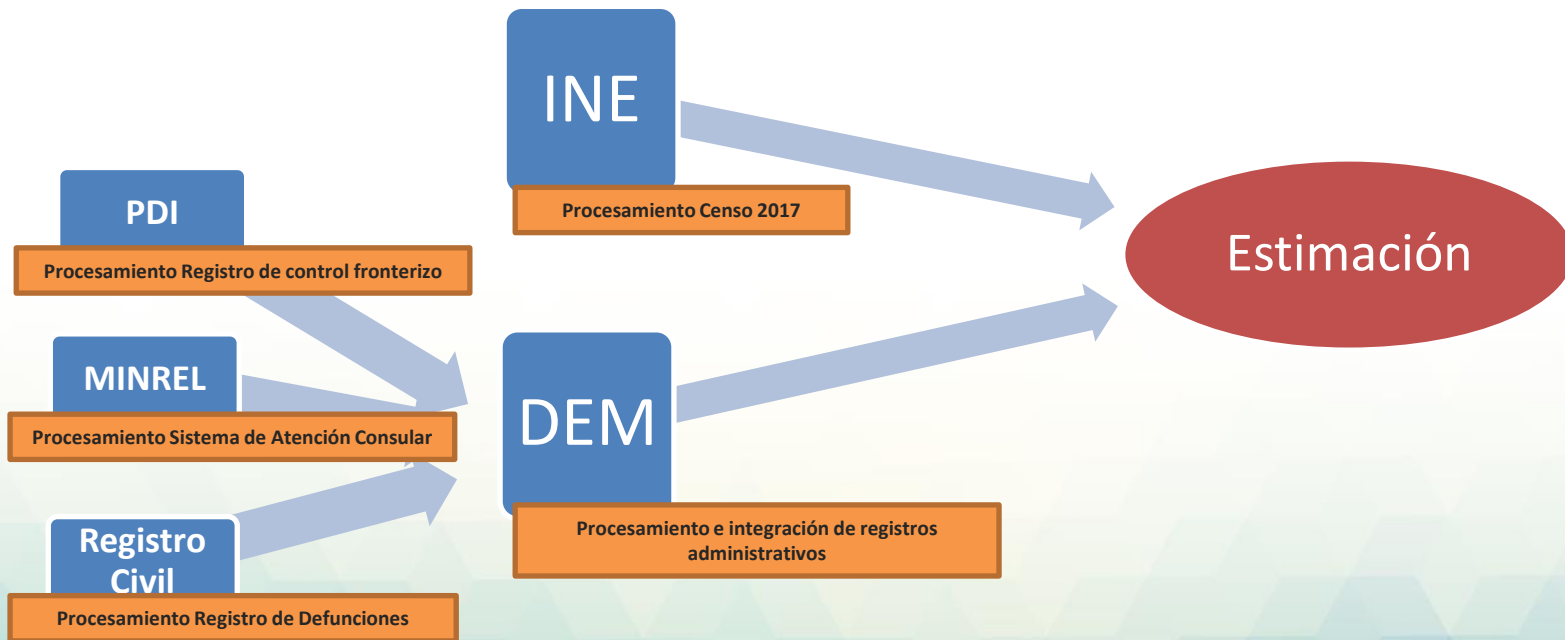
INE

Procesamiento Censo 2017

PDI

Procesamiento Registro de control fronterizo

Estimación

MINREL

Procesamiento Sistema de Atención Consular

DEM

Registro Civil

Procesamiento e integración de registros administrativos

Procesamiento Registro de Defunciones